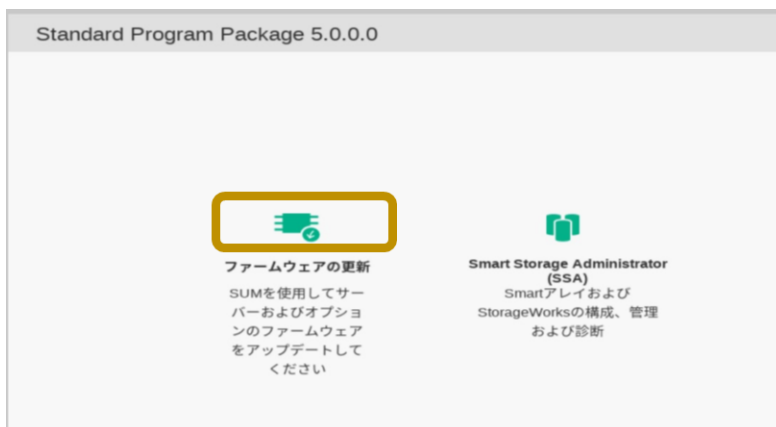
Standard Program Package 5.0.0.0

ファームウェアの更新

SUMを使用してサーバーおよびオプションのファームウェアをアップデートしてください

Smart Storage Administrator (SSA)

SmartアレイおよびStorageWorksの構成、管理および診断